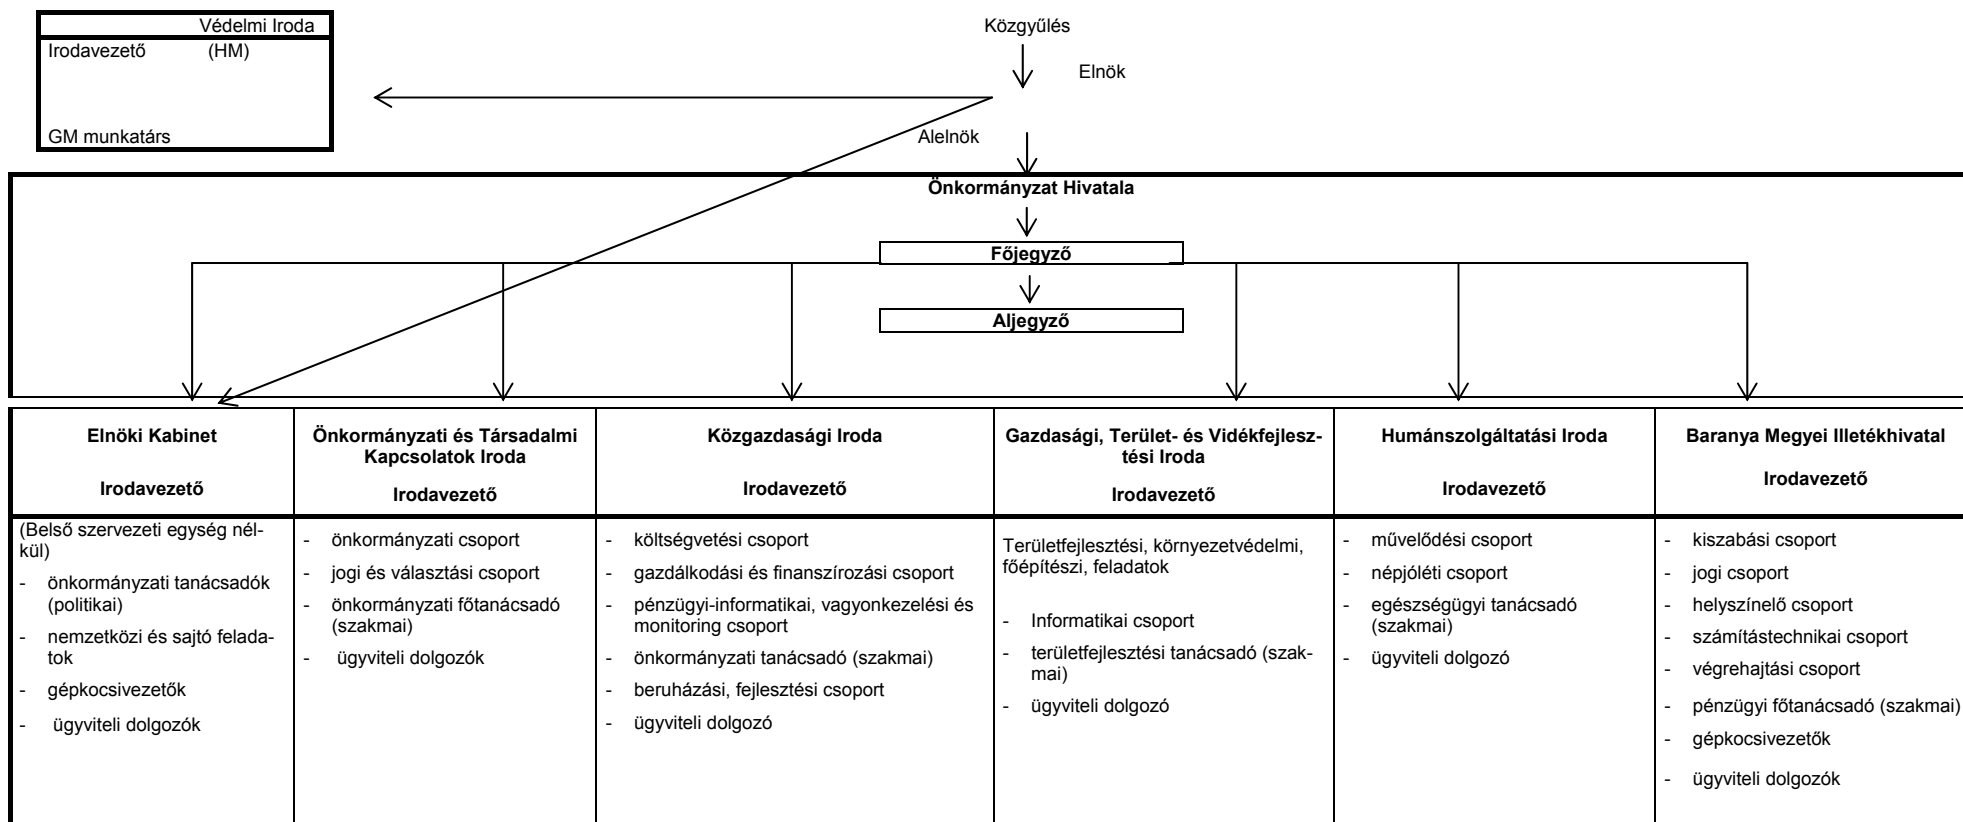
Védelmi Iroda
Irodavezető (HM)

GM munkatárs

Közgyűlés

Elnök

Alelnök

Önkormányzat Hivatala

Főjegyző

Aljegyző

| Elnöki Kabinet<br><br>Irodavezető | Önkormányzati és Társadalmi Kapcsolatok Iroda<br><br>Irodavezető | Közgazdasági Iroda<br><br>Irodavezető | Gazdasági, Terület- és Vidékfejlesztési Iroda<br><br>Irodavezető | Humánszolgáltatási Iroda<br><br>Irodavezető | Baranya Megyei Illetékhivatal<br><br>Irodavezető |
|---|---|---|---|---|---|
| (Belső szervezeti egység nélkül)<br>- önkormányzati tanácsadók (politikai)<br>- nemzetközi és sajtó feladatok<br>- gépkocsivezetők<br>- ügyviteli dolgozók | - önkormányzati csoport<br>- jogi és választási csoport<br>- önkormányzati főtanácsadó (szakmai)<br>- ügyviteli dolgozók | - költségvetési csoport<br>- gazdálkodási és finanszírozási csoport<br>- pénzügyi-informatikai, vagyonkezelési és monitoring csoport<br>- önkormányzati tanácsadó (szakmai)<br>- beruházási, fejlesztési csoport<br>- ügyviteli dolgozó | Területfejlesztési, környezetvédelmi, főépítészi, feladatok<br>- Informatikai csoport<br>- területfejlesztési tanácsadó (szakmai)<br>- ügyviteli dolgozó | - művelődési csoport<br>- népjóléti csoport<br>- egészségügyi tanácsadó (szakmai)<br>- ügyviteli dolgozó | - kiszabási csoport<br>- jogi csoport<br>- helyszínelő csoport<br>- számítástechnikai csoport<br>- végrehajtási csoport<br>- pénzügyi főtanácsadó (szakmai)<br>- gépkocsivezetők<br>- ügyviteli dolgozók |